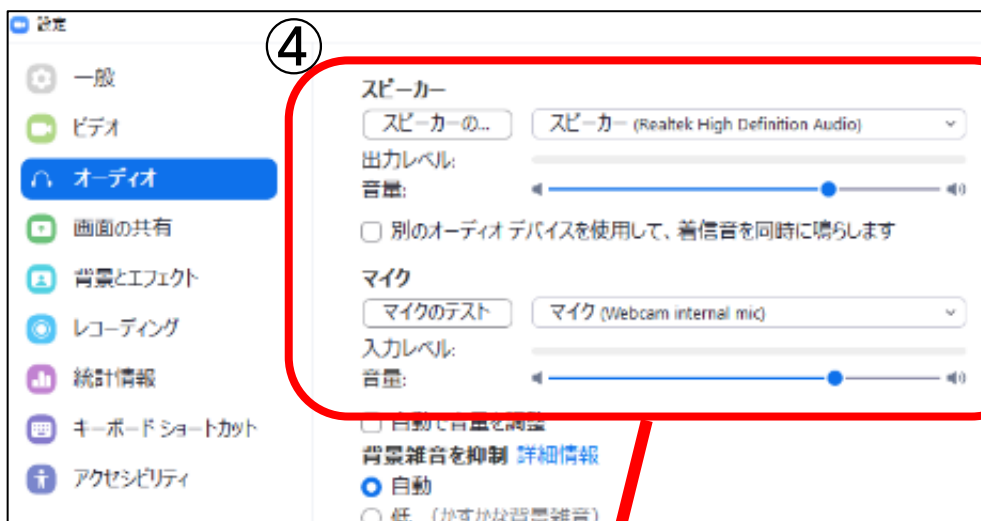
設定

④

一般
ビデオ
オーディオ
画面の共有
背景とエフェクト
レコーディング
統計情報
キーボード ショートカット
アクセシビリティ

スピーカー
スピーカーの...
スピーカー (Realtek High Definition Audio)
出力レベル:
音量:
別のオーディオ デバイスを使用して、着信音を同時に鳴らします

マイク
マイクのテスト
マイク (Webcam internal mic)
入力レベル:
音量:
自動で音量を調整
背景雑音を抑制 詳細情報
自動
低 (かすかな背景雑音)